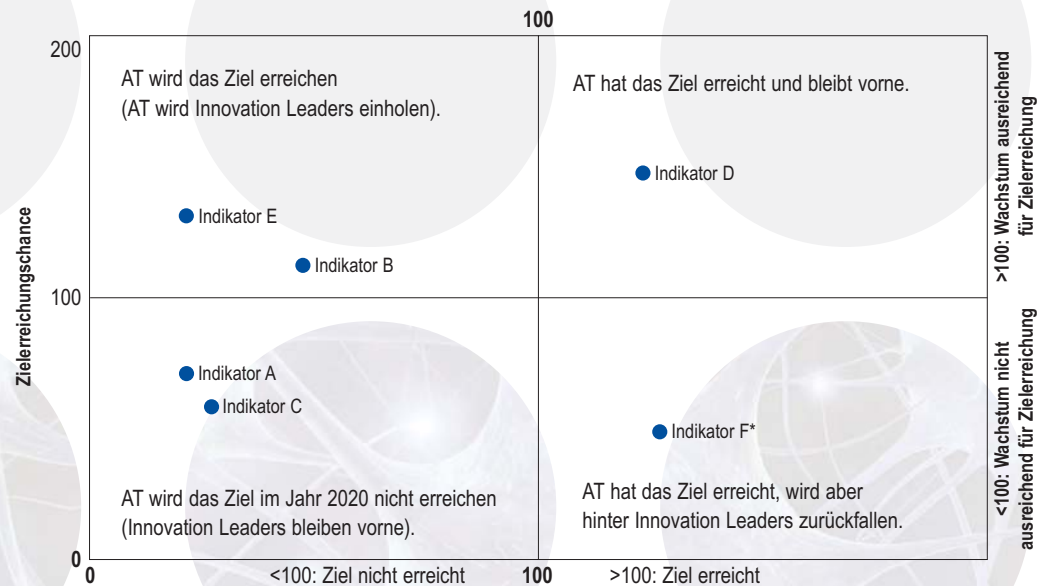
100

200

AT wird das Ziel erreichen (AT wird Innovation Leaders einholen).

AT hat das Ziel erreicht und bleibt vorne.

>100: Wachstum ausreichend für Zielerreichung

Indikator D

Indikator E

Zielerreichungschance

Indikator B

100

Indikator A

Indikator C

<100: Wachstum nicht ausreichend für Zielerreichung

Indikator F*

AT wird das Ziel im Jahr 2020 nicht erreichen (Innovation Leaders bleiben vorne).

AT hat das Ziel erreicht, wird aber hinter Innovation Leaders zurückfallen.

0

0

<100: Ziel nicht erreicht

100

>100: Ziel erreicht